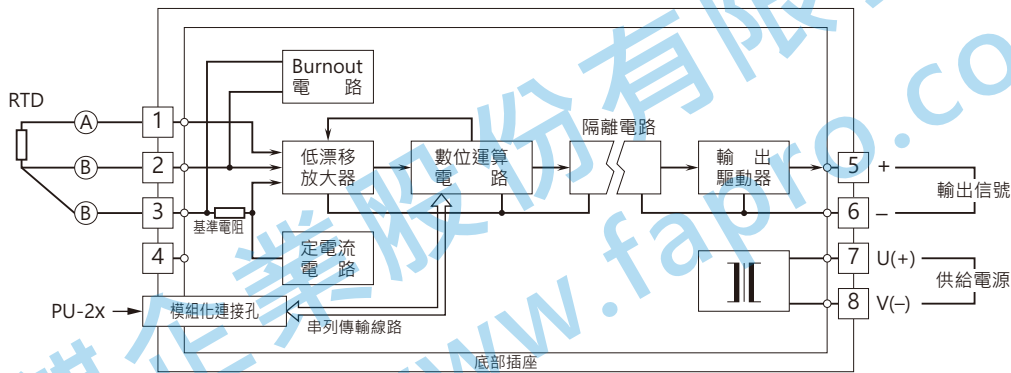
RTD
A
B
B
1
2
3
4
Burnout
電 路
低漂移
放大器
數位運算
電 路
隔離電路
輸 出
驅動器
5
6
+
–
輸出信號
基準電阻
定電流
電 路
7
8
U(+)
V(–)
供給電源
PU-2x
模組化連接孔
串列傳輸線路
底部插座
www.fapro.co
化業股份有限公司